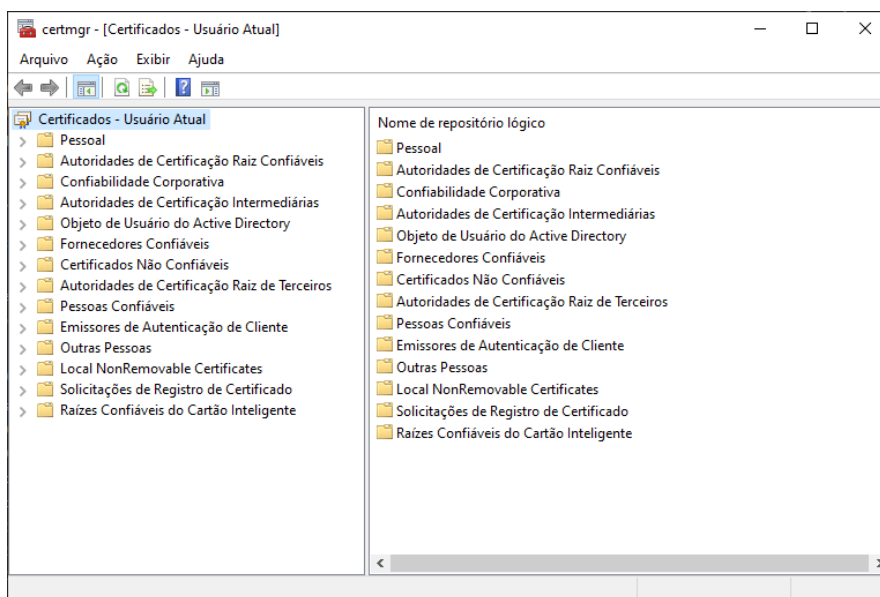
certmgr - [Certificados - Usuário Atual]

Arquivo Ação Exibir Ajuda

Certificados - Usuário Atual
Pessoal
Autoridades de Certificação Raiz Confiáveis
Confiabilidade Corporativa
Autoridades de Certificação Intermediárias
Objeto de Usuário do Active Directory
Fornecedores Confiáveis
Certificados Não Confiáveis
Autoridades de Certificação Raiz de Terceiros
Pessoas Confiáveis
Emissores de Autenticação de Cliente
Outras Pessoas
Local NonRemovable Certificates
Solicitações de Registro de Certificado
Raízes Confiáveis do Cartão Inteligente

Nome de repositório lógico
Pessoal
Autoridades de Certificação Raiz Confiáveis
Confiabilidade Corporativa
Autoridades de Certificação Intermediárias
Objeto de Usuário do Active Directory
Fornecedores Confiáveis
Certificados Não Confiáveis
Autoridades de Certificação Raiz de Terceiros
Pessoas Confiáveis
Emissores de Autenticação de Cliente
Outras Pessoas
Local NonRemovable Certificates
Solicitações de Registro de Certificado
Raízes Confiáveis do Cartão Inteligente